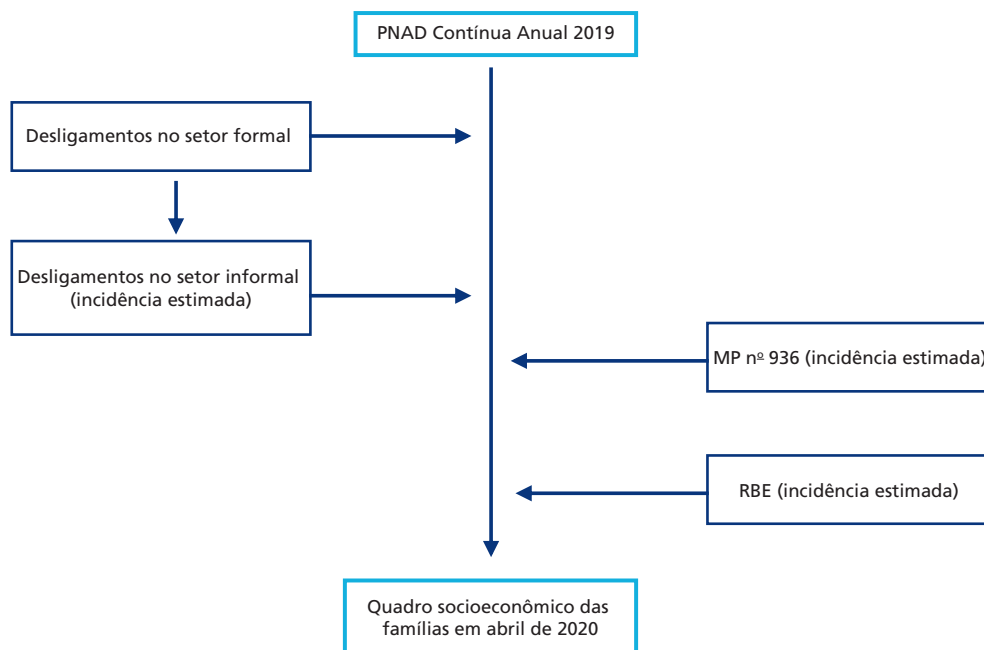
PNAD Contínua Anual 2019

Desligamentos no setor formal

Desligamentos no setor informal (incidência estimada)

MP nº 936 (incidência estimada)

RBE (incidência estimada)

Quadro socioeconômico das famílias em abril de 2020